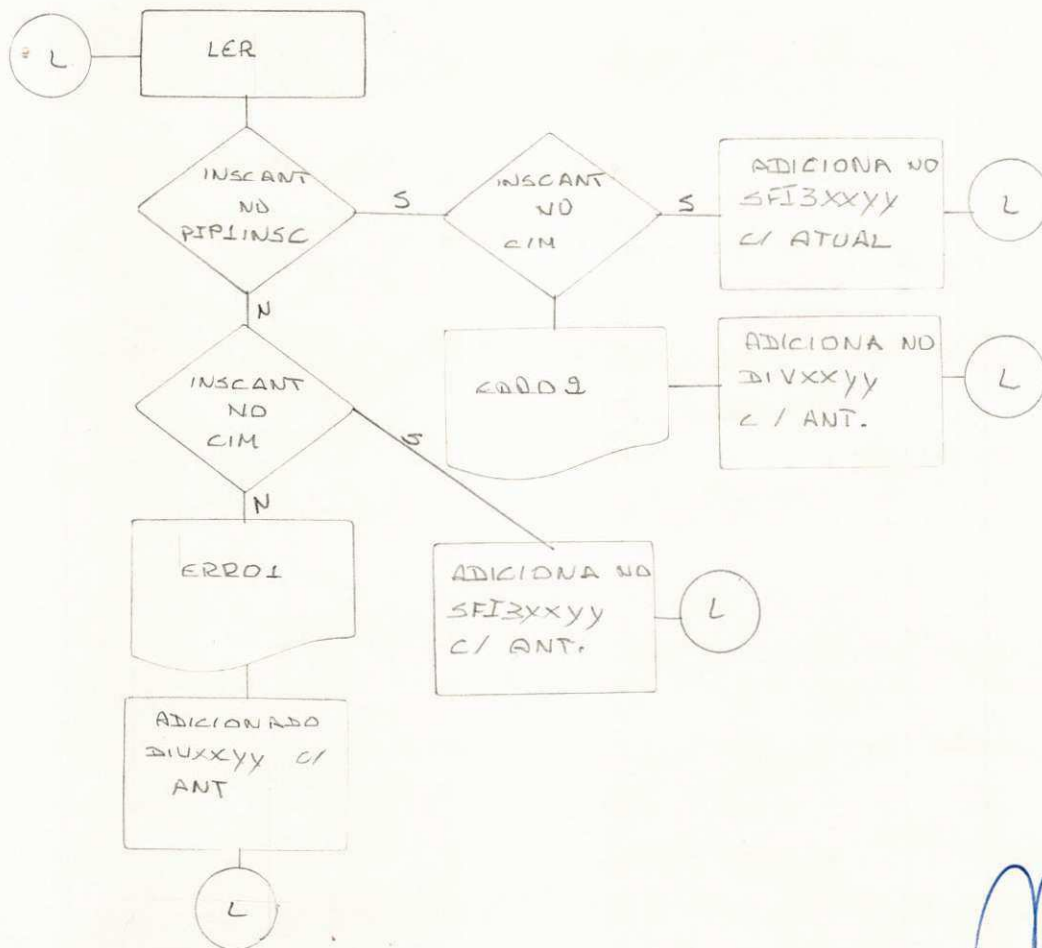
L

LER

INSCANT NO PIP1INSC

S

INSCANT NO CIM

S

ADICIONA NO SFI3XXYY C/ ATUAL

L

N

ERRO2

ADICIONA NO DIVXXYY C / ANT.

L

INSCANT NO CIM

S

N

ERRO1

ADICIONA NO SFI3XXYY C/ ANT.

L

ADICIONADO DIUXXYY C/ ANT

L